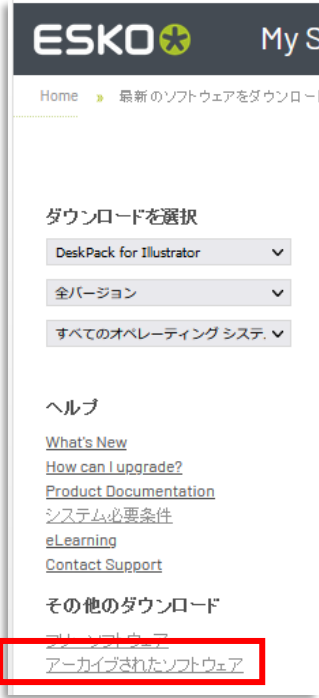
ESKO My S

Home » 最新のソフトウェアをダウンロード

ダウンロードを選択

DeskPack for Illustrator

全バージョン

すべてのオペレーティング システ

ヘルプ

What's New
How can I upgrade?
Product Documentation
システム必要条件
eLearning
Contact Support

その他のダウンロード

フリーソフトウェア
アーカイブされたソフトウェア